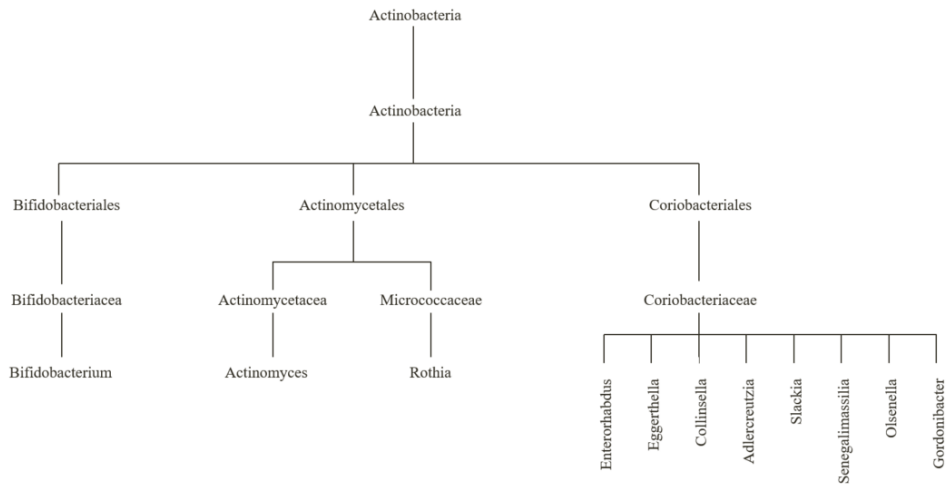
Actinobacteria

Actinobacteria

Bifidobacteriales

Actinomycetales

Coriobacteriales

Bifidobacteriacea

Actinomycetacea

Micrococcaceae

Coriobacteriaceae

Bifidobacterium

Actinomyces

Rothia

Enterorhabdus

Eggerthella

Collinsella

Adlercreutzia

Slackia

Senegalimassilia

Olsenella

Gordonibacter